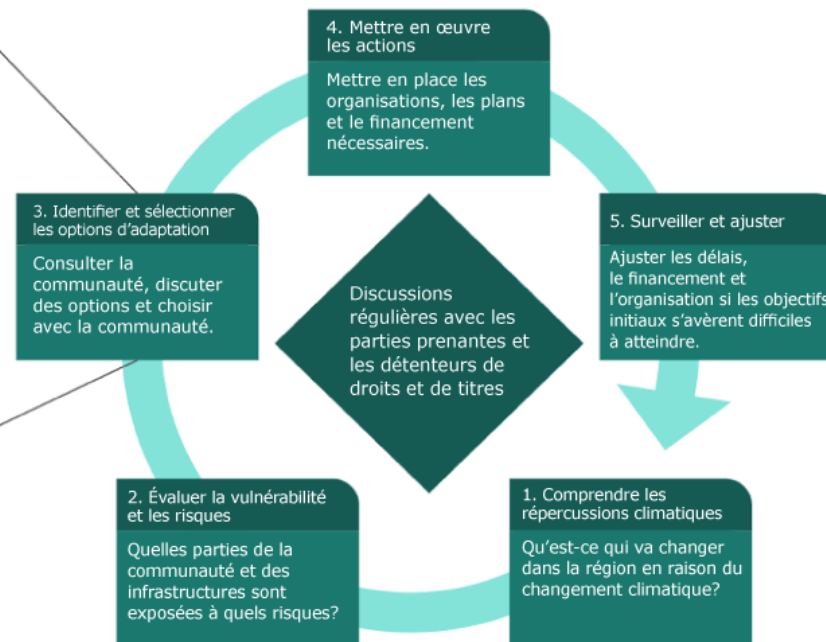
4. Mettre en œuvre les actions

Mettre en place les organisations, les plans et le financement nécessaires.

3. Identifier et sélectionner les options d'adaptation

Consulter la communauté, discuter des options et choisir avec la communauté.

Discussions régulières avec les parties prenantes et les détenteurs de droits et de titres

5. Surveiller et ajuster

Ajuster les délais, le financement et l'organisation si les objectifs initiaux s'avèrent difficiles à atteindre.

2. Évaluer la vulnérabilité et les risques

Quelles parties de la communauté et des infrastructures sont exposées à quels risques?

1. Comprendre les répercussions climatiques

Qu'est-ce qui va changer dans la région en raison du changement climatique?